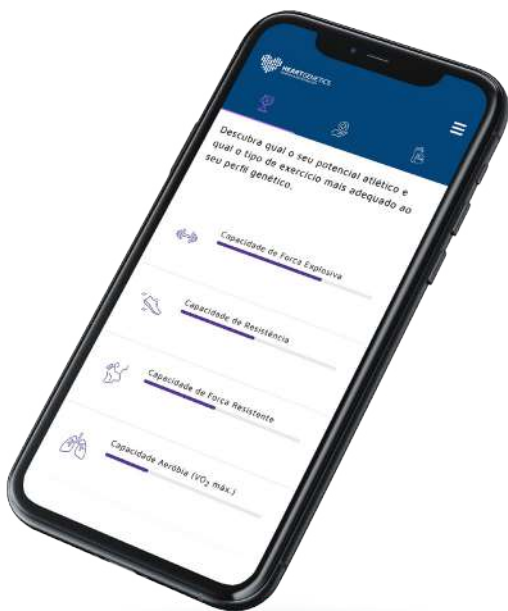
HEARTGENETICS

Descubra qual o seu potencial atlético e qual o tipo de exercício mais adequado ao seu perfil genético.

Capacidade de Força Explosiva

Capacidade de Resistência

Capacidade de Força Resistente

Capacidade Aeróbia ($VO_2$ máx.)